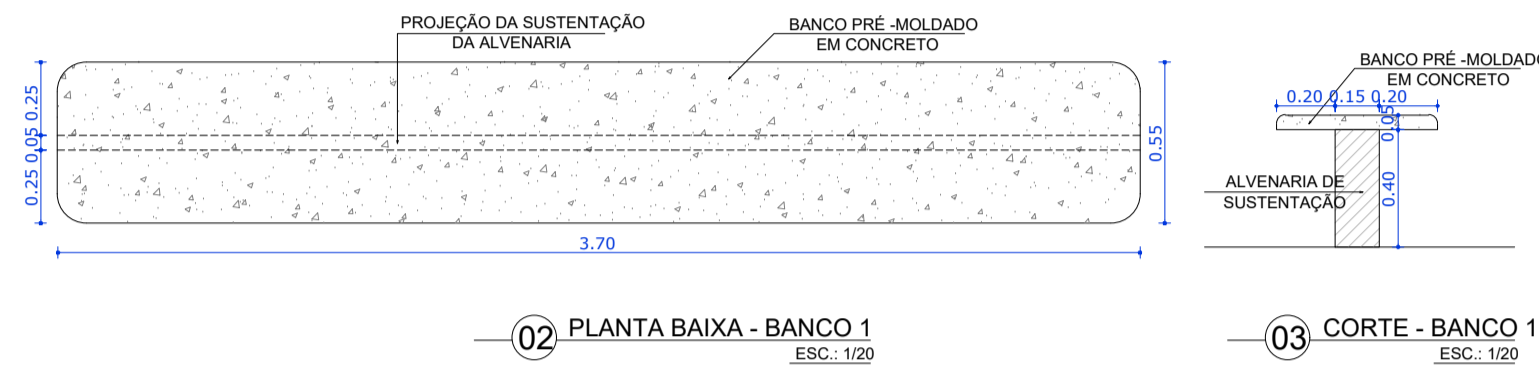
PROJEÇÃO DA SUSTENTAÇÃO DA ALVENARIA

BANCO PRÉ -MOLDADO EM CONCRETO

0.25 0.05 0.25

0.55

3.70

BANCO PRÉ -MOLDADO EM CONCRETO

0.20 0.15 0.20

0.05

0.40

ALVENARIA DE SUSTENTAÇÃO

02 PLANTA BAIXA - BANCO 1
ESC.: 1/20

03 CORTE - BANCO 1
ESC.: 1/20